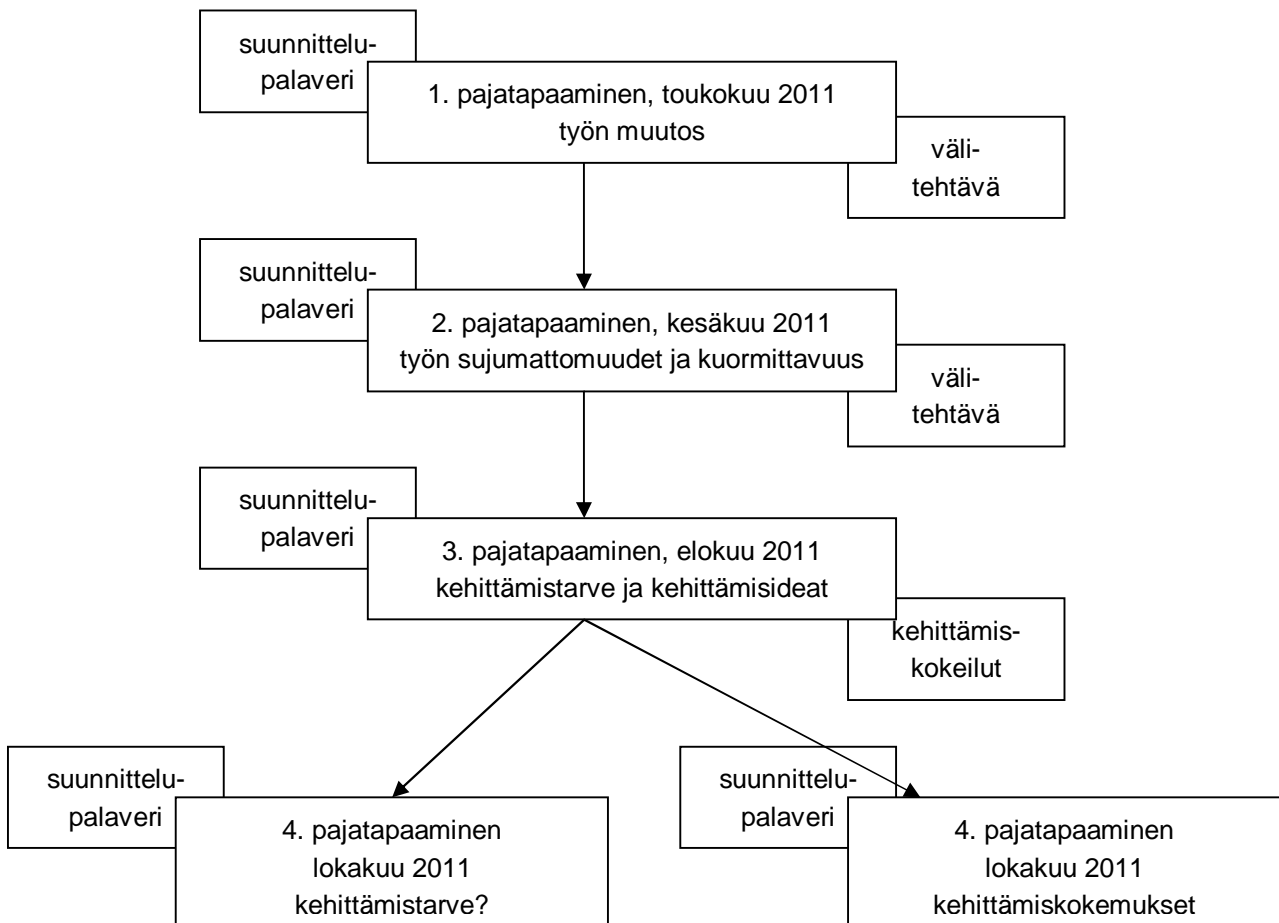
suunnittelupalaveri

1. pajatapaaminen, toukokuu 2011
työn muutos

välitehtävä

suunnittelupalaveri

2. pajatapaaminen, kesäkuu 2011
työn sujumattomuudet ja kuormittavuus

välitehtävä

suunnittelupalaveri

3. pajatapaaminen, elokuu 2011
kehittämistarve ja kehittämisideat

kehittämiskokeilut

suunnittelupalaveri

4. pajatapaaminen
lokakuu 2011
kehittämistarve?

suunnittelupalaveri

4. pajatapaaminen
lokakuu 2011
kehittämiskokemukset